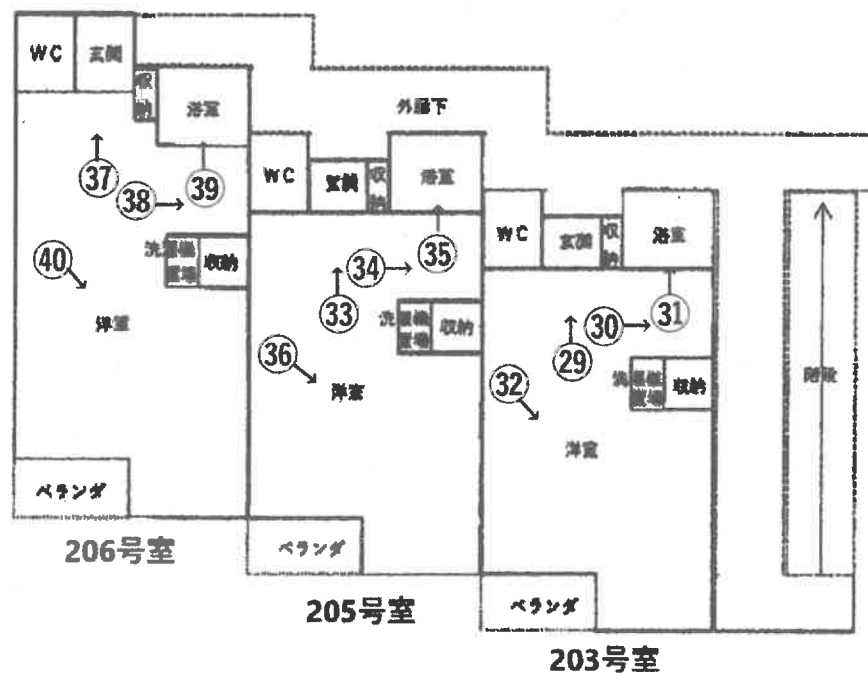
WC 玄関 収納 浴室

外廊下

37 38 39

WC 玄関 収納 浴室

40 洗濯機置場 収納

洋室

34 35 33 洗濯機置場 収納

WC 玄関 収納 浴室

30 31 29

36 洋室

32 洗濯機置場 収納

洋室

階段

ベランダ

206号室

ベランダ

205号室

ベランダ

203号室